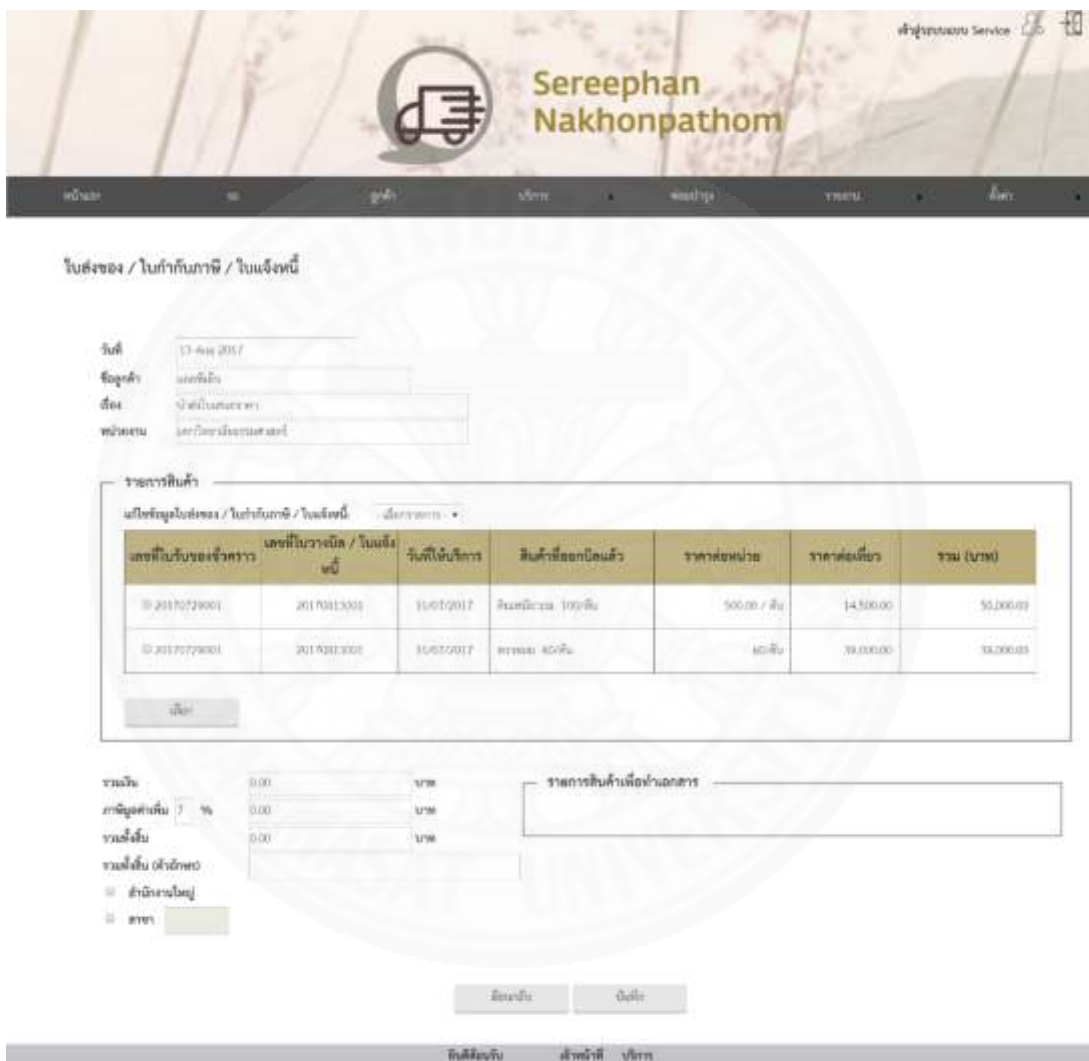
เจ้าหน้าที่ระบบ Service

Sereephan Nakhonpathom

หน้าแรก | รถ | ลูกค้า | บริการ | ซ่อมบำรุง | รายงาน | ตั้งค่า

ใบส่งของ / ใบกำกับภาษี / ใบแจ้งหนี้

วันที่ 13-Aug-2017
ชื่อลูกค้า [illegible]
เรื่อง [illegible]
หน่วยงาน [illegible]

รายการสินค้า

แก้ไขข้อมูลใบส่งของ / ใบกำกับภาษี / ใบแจ้งหนี้ -เลือกรายการ-

| เลขที่ใบรับของชั่วคราว | เลขที่ใบวางบิล / ใบแจ้งหนี้ | วันที่ใช้บริการ | สินค้าที่ออกบิลแล้ว | ราคาต่อหน่วย | ราคาต่อเที่ยว | รวม (บาท) |
|---|---|---|---|---|---|---|
| 20170729001 | 20170813001 | 31/07/2017 | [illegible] 100/ชิ้น | 500.00 / ชิ้น | 14,500.00 | 50,000.00 |
| 20170729001 | 20170813001 | 31/07/2017 | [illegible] 60/ชิ้น | 60/ชิ้น | 30,000.00 | 36,000.00 |

เพิ่ม

รวมเงิน 0.00 บาท
ภาษีมูลค่าเพิ่ม 7 % 0.00 บาท
รวมทั้งสิ้น 0.00 บาท
รวมทั้งสิ้น (ตัวอักษร)
สำนักงานใหญ่
สาขา

รายการสินค้าเพื่อทำเอกสาร

ย้อนกลับ บันทึก

ติดต่อเรา เจ้าหน้าที่ บริการ